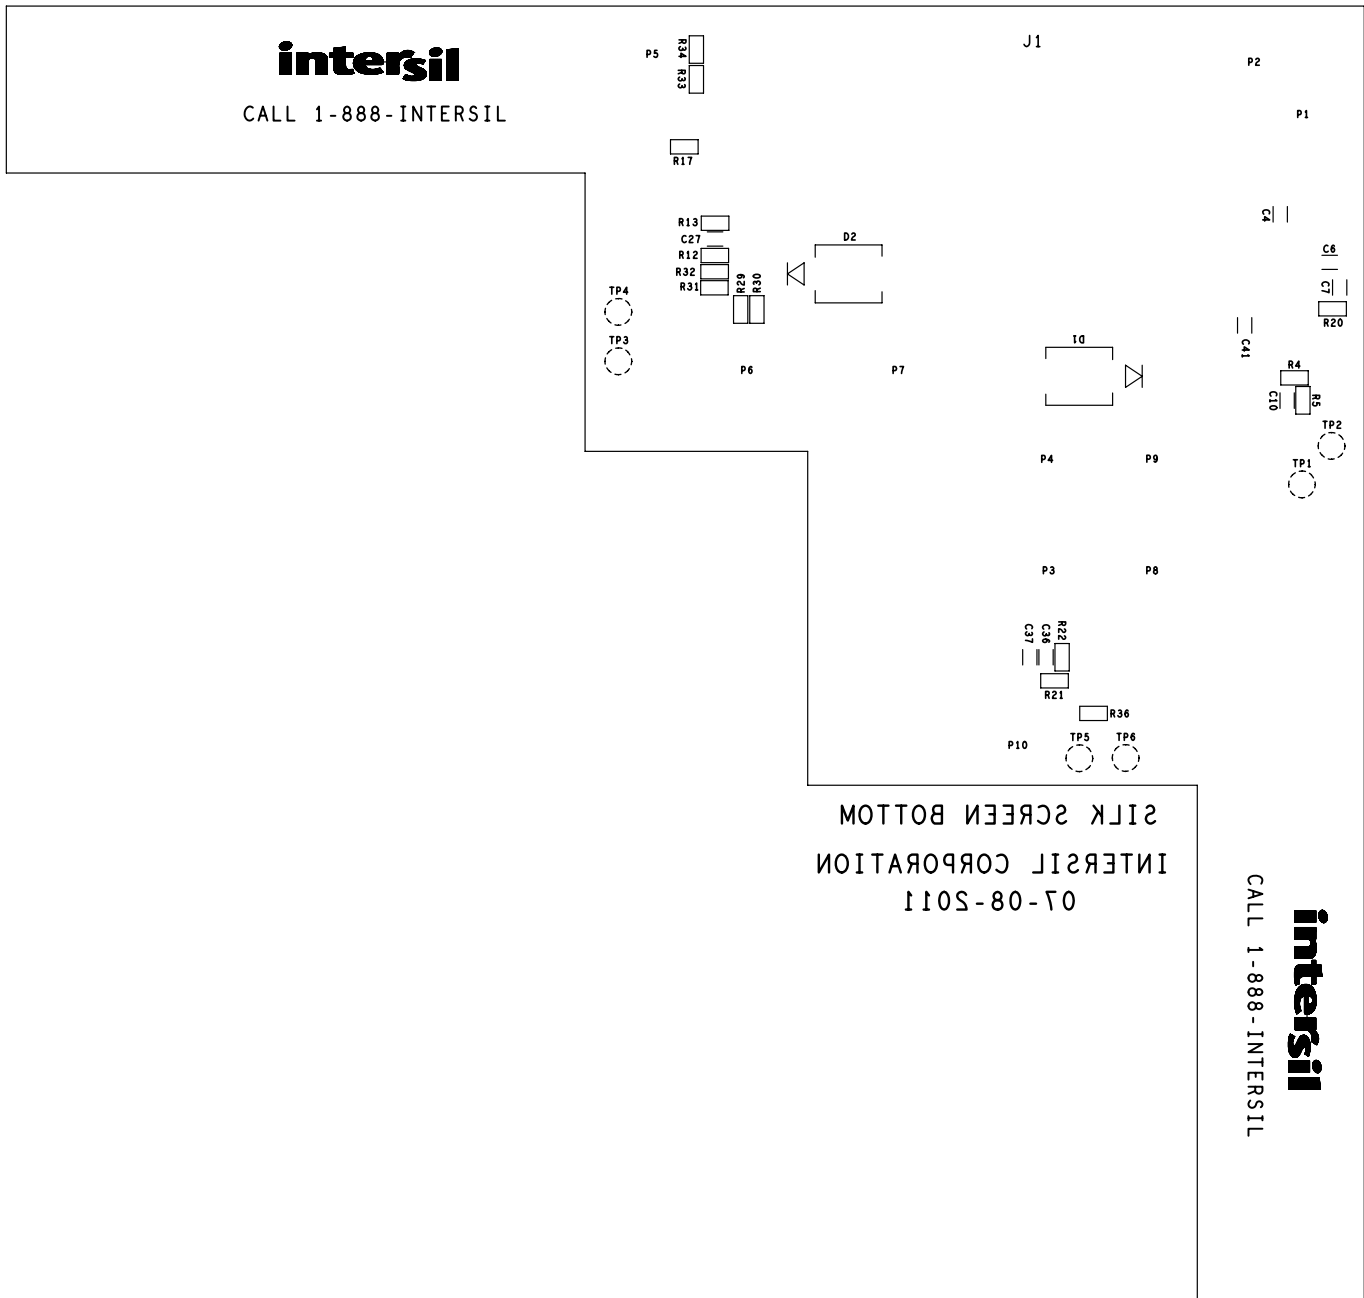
intersil

CALL 1-888-INTERSIL

P5 R34 R33

J1

P2

P1

R17

R13

C27

R12

R32

R31

R29 R30

D2

C4

C6

C7

R20

C41

TP4

TP3

P6

P7

D1

R4

C10 R5

TP2

TP1

P4

P9

P3

P8

C37 C36 R22

R21

R36

P10

TP5

TP6

SILK SCREEN BOTTOM

INTERSIL CORPORATION

07-08-2011

CALL 1-888-INTERSIL

intersil